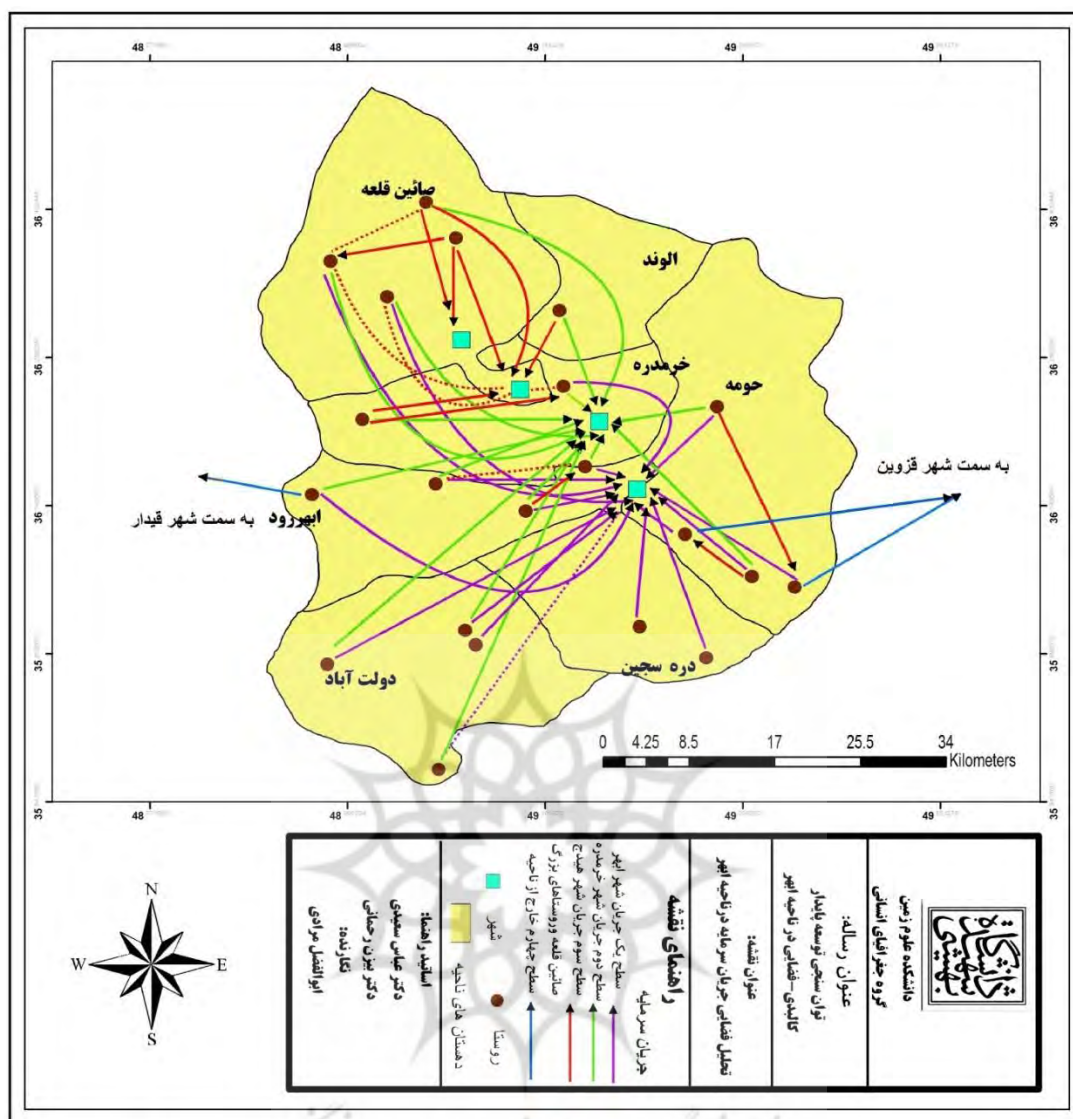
48 48 49 49 49

36 36 36

صائین قلعه

الوند

خرمدره

حومه

به سمت شهر قزوین

ابهررود به سمت شهر قیدار

دولت آباد

دره سجین

0 4.25 8.5 17 25.5 34 Kilometers

35 48 48 49 49 35

دانشگاه شهید بهشتی

دانشکده علوم زمین
گروه جغرافیای انسانی

عنوان رساله:
توان سنجی توسعه پایدار کالبدی-فضایی در ناحیه ابهر

عنوان نقشه:
تحلیل فضایی جریان سرمایه در ناحیه ابهر

راهنمای نقشه

جریان سرمایه
سطح یک جریان شهر ابهر
سطح دوم جریان شهر خرمدره
سطح سوم جریان شهر هیدج
صائین قلعه وروستاهای بزرگ
سطح چهارم خارج از ناحیه

شهر
روستا
دهستان های ناحیه

استاد راهنما:
دکتر عباس سعیدی
دکتر یزدان رحمانی
نگارنده:
ابوالفضل مرادی

N
W E
S